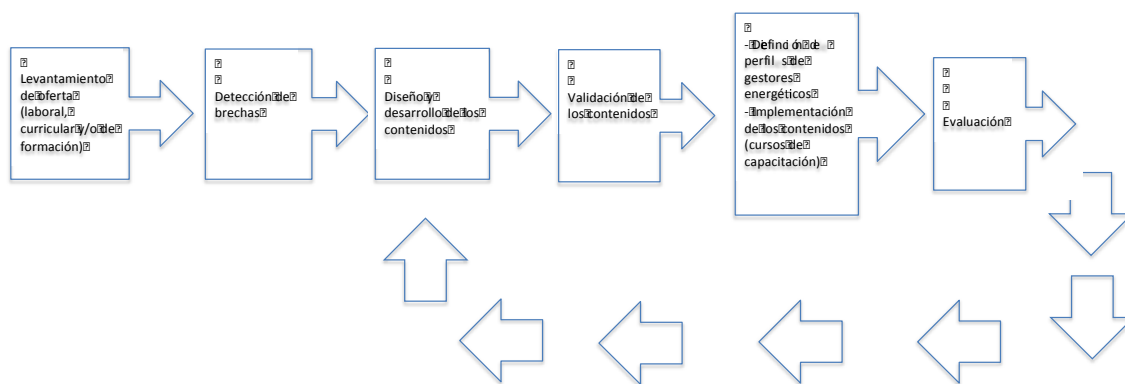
Levantamiento de oferta (laboral, curricular y/o de formación)

Detección de brechas

Diseño y desarrollo de los contenidos

Validación de los contenidos

-Definición de perfiles de gestores energéticos
-Implementación de los contenidos (cursos de capacitación)

Evaluación